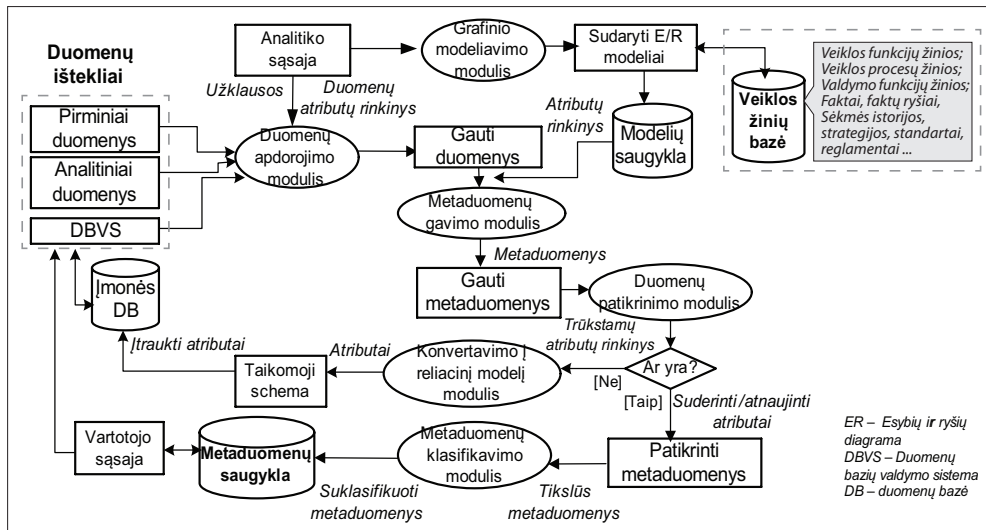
Duomenų ištekliai

Analitiko sąsaja

Grafinio modeliavimo modulis

Sudaryti E/R modeliai

Veiklos žinių bazė

Veiklos funkcijų žinios;
Veiklos procesų žinios;
Valdymo funkcijų žinios;
Faktai, faktų ryšiai,
Sėkmės istorijos,
strategijos, standartai,
reglamentai ...

Užklausos

Duomenų atributų rinkinys

Pirminiai duomenys

Analitiniai duomenys

DBVS

Duomenų apdorojimo modulis

Gauti duomenys

Atributų rinkinys

Modelių saugykla

Metaduomenų gavimo modulis

Metaduomenys

Įmonės DB

Gauti metaduomenys

Duomenų patikrinimo modulis

Trūkstamų atributų rinkinys

Įtraukti atributai

Atributai

Taikomoji schema

Konvertavimo į reliacinį modelį modulis

Ar yra?

[Ne]

[Taip]

Suderinti /atnaujinti atributai

Vartotojo sąsaja

Metaduomenų saugykla

Metaduomenų klasifikavimo modulis

Patikrinti metaduomenys

Suklasifikuoti metaduomenys

Tikslūs metaduomenys

ER – Esybių ir ryšių diagrama
DBVS – Duomenų bazių valdymo sistema
DB – duomenų bazė